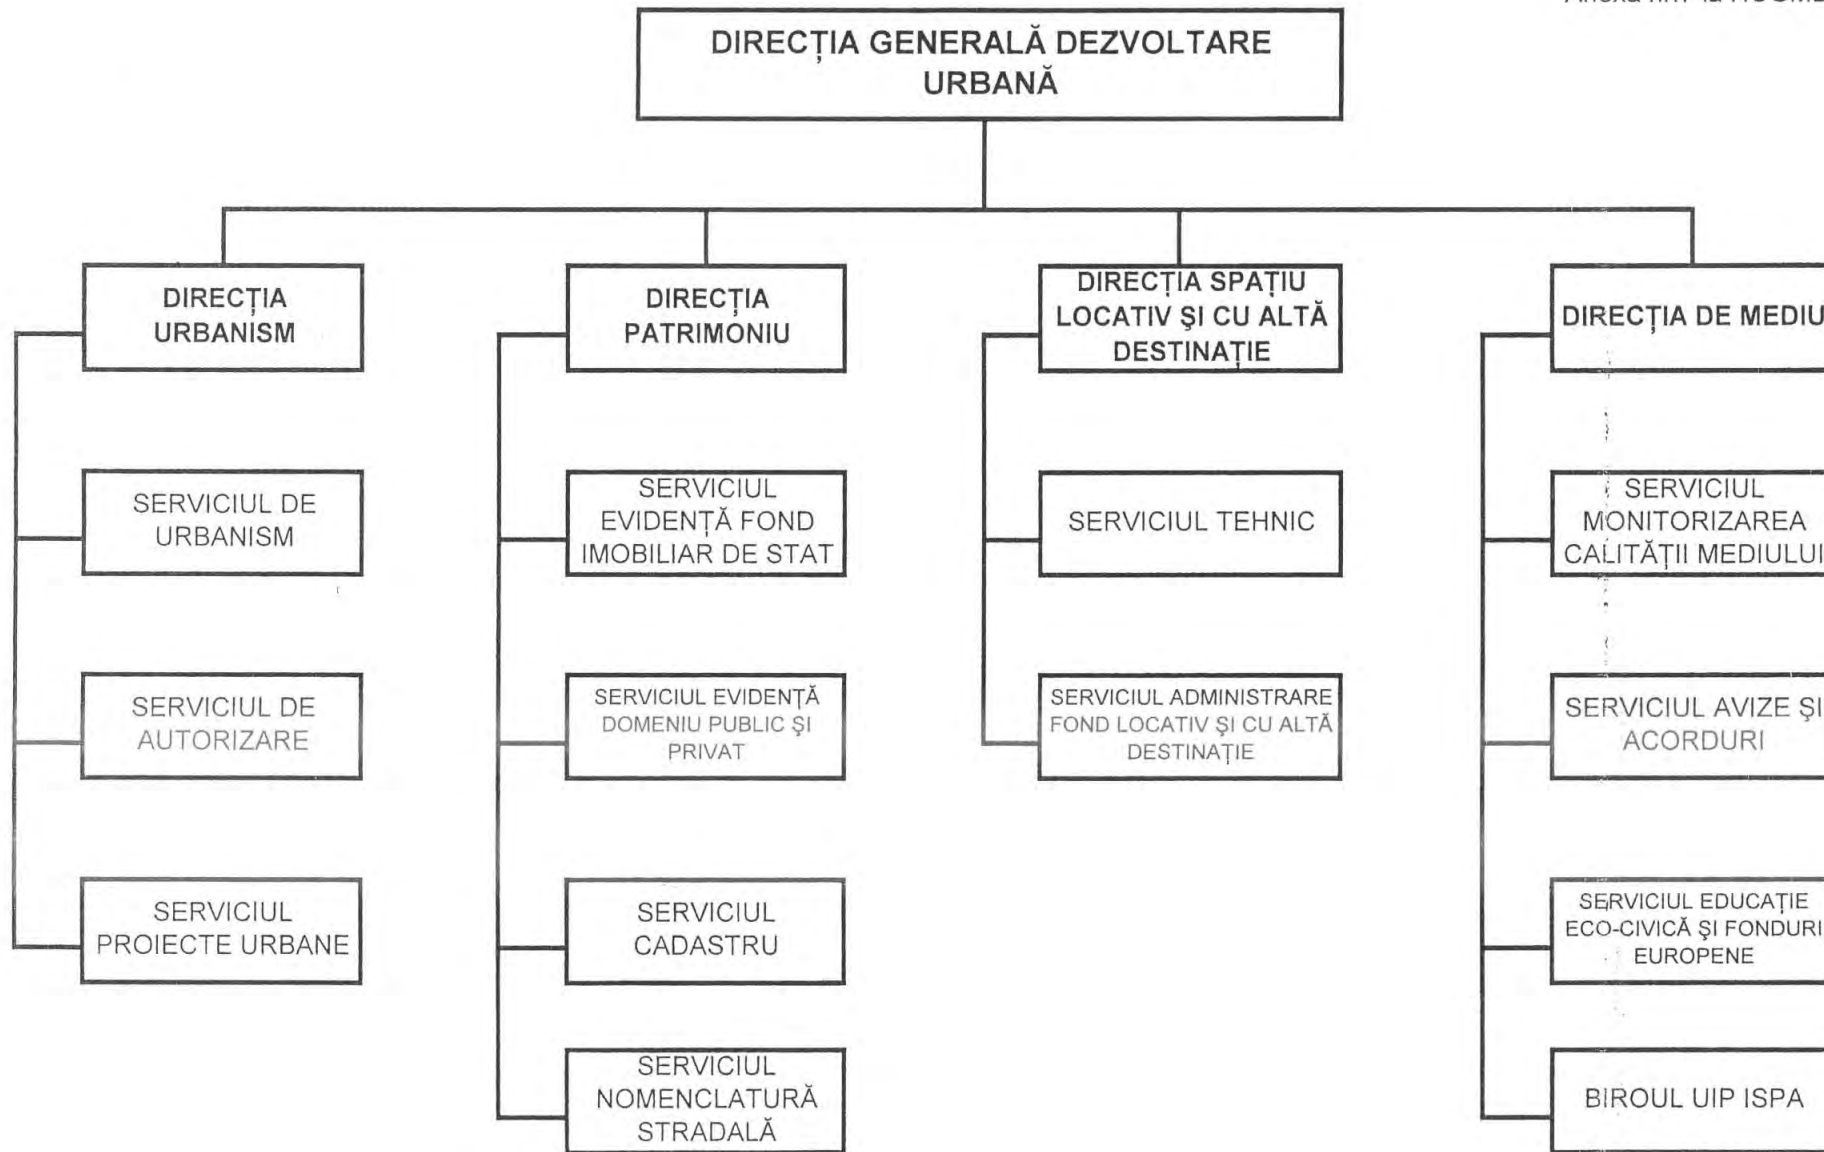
Anexa nr. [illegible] la HCGMB

DIRECȚIA GENERALĂ DEZVOLTARE URBANĂ

DIRECȚIA URBANISM

SERVICIUL DE URBANISM

SERVICIUL DE AUTORIZARE

SERVICIUL PROIECTE URBANE

DIRECȚIA PATRIMONIU

SERVICIUL EVIDENȚĂ FOND IMOBILIAR DE STAT

SERVICIUL EVIDENȚĂ DOMENIU PUBLIC ȘI PRIVAT

SERVICIUL CADASTRU

SERVICIUL NOMENCLATURĂ STRADALĂ

DIRECȚIA SPAȚIU LOCATIV ȘI CU ALTĂ DESTINAȚIE

SERVICIUL TEHNIC

SERVICIUL ADMINISTRARE FOND LOCATIV ȘI CU ALTĂ DESTINAȚIE

DIRECȚIA DE MEDIU

SERVICIUL MONITORIZAREA CALITĂȚII MEDIULUI

SERVICIUL AVIZE ȘI ACORDURI

SERVICIUL EDUCAȚIE ECO-CIVICĂ ȘI FONDURI EUROPENE

BIROUL UIP ISPA